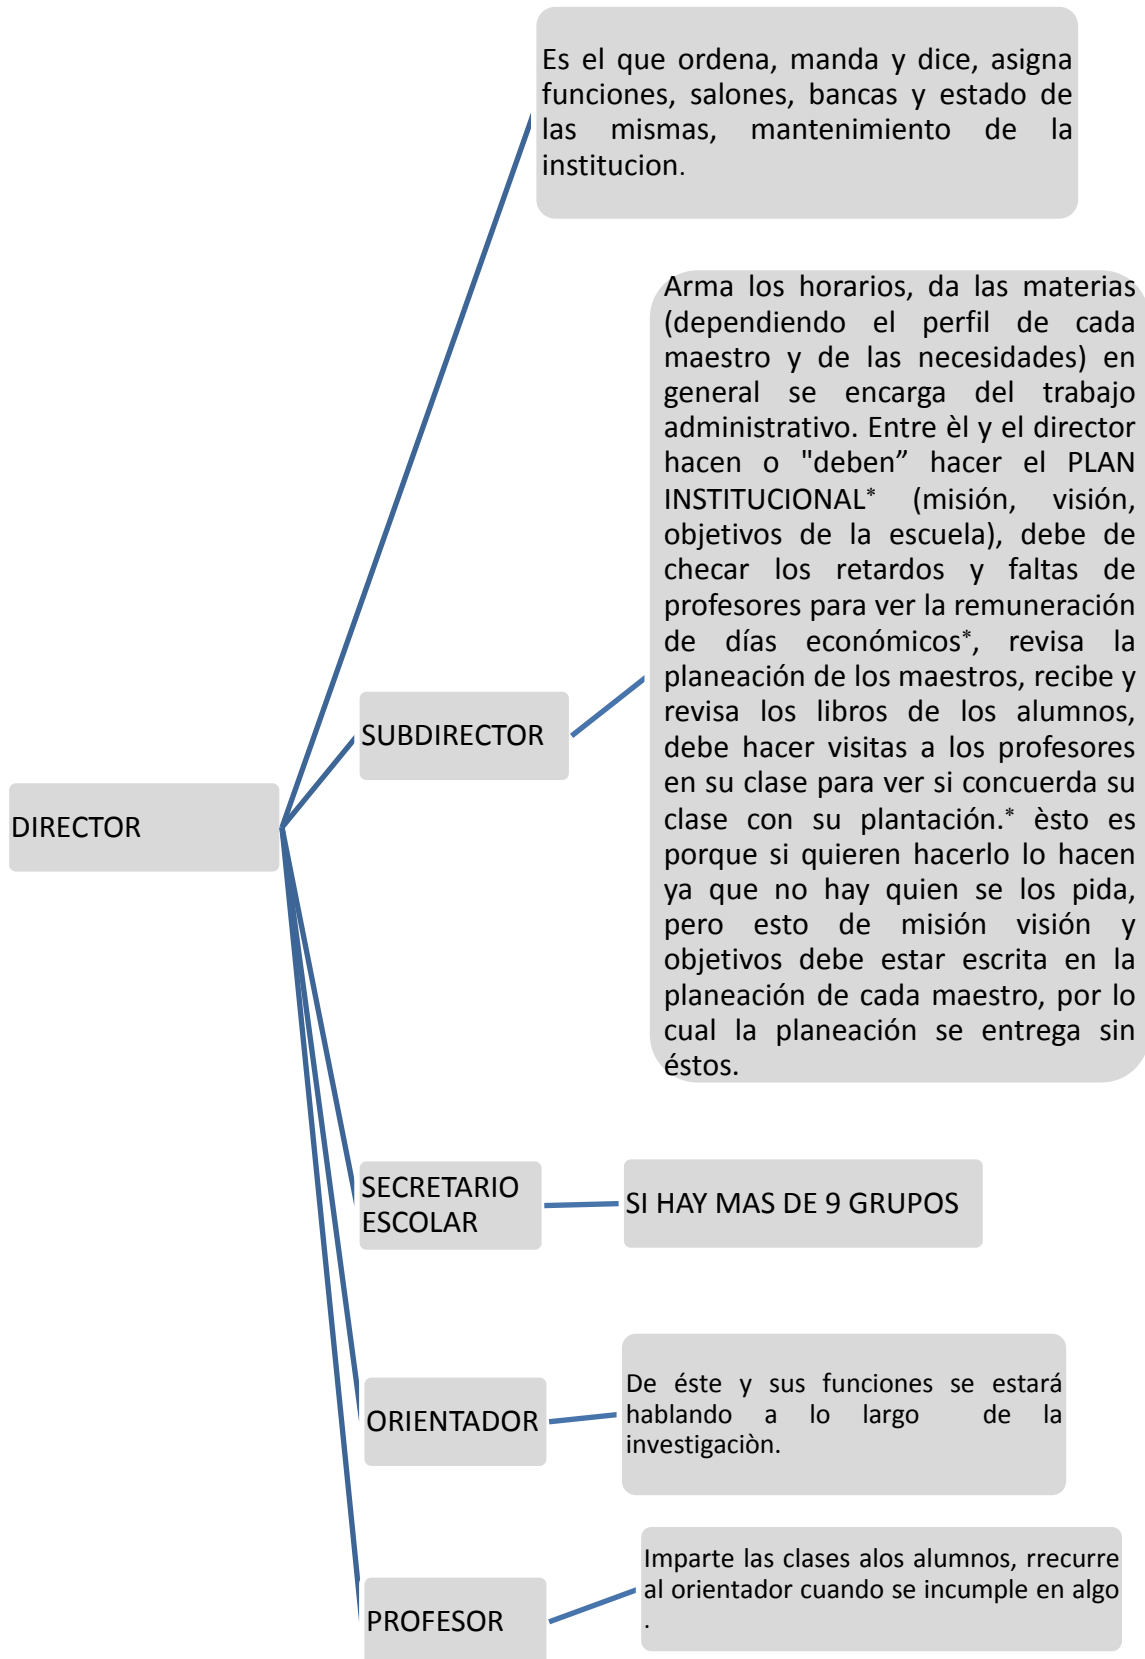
Es el que ordena, manda y dice, asigna funciones, salones, bancas y estado de las mismas, mantenimiento de la institucion.

DIRECTOR

SUBDIRECTOR

Arma los horarios, da las materias (dependiendo el perfil de cada maestro y de las necesidades) en general se encarga del trabajo administrativo. Entre èl y el director hacen o "deben" hacer el PLAN INSTITUCIONAL* (misión, visión, objetivos de la escuela), debe de checar los retardos y faltas de profesores para ver la remuneración de días económicos*, revisa la planeación de los maestros, recibe y revisa los libros de los alumnos, debe hacer visitas a los profesores en su clase para ver si concuerda su clase con su plantación.* èsto es porque si quieren hacerlo lo hacen ya que no hay quien se los pida, pero esto de misión visión y objetivos debe estar escrita en la planeación de cada maestro, por lo cual la planeación se entrega sin éstos.

SECRETARIO ESCOLAR

SI HAY MAS DE 9 GRUPOS

ORIENTADOR

De éste y sus funciones se estará hablando a lo largo de la investigaciòn.

PROFESOR

Imparte las clases alos alumnos, rrecurre al orientador cuando se incumple en algo .